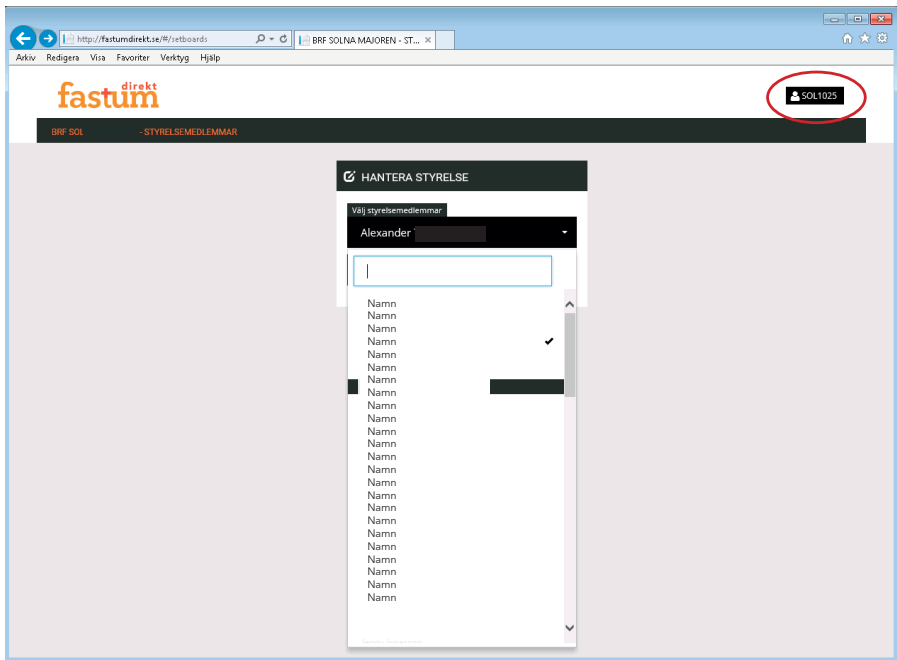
http://fastumdirekt.se/#/setboards

BRF SOLNA MAJOREN - ST...

Arkiv Redigera Visa Favoriter Verktyg Hjälp

fastum direkt

SOL1025

BRF SOL - STYRELSEMEDLEMMAR

HANTERA STYRELSE

Välj styrelsemedlemmar

Alexander

Namn
Namn
Namn
Namn
Namn
Namn
Namn
Namn
Namn
Namn
Namn
Namn
Namn
Namn
Namn
Namn
Namn
Namn
Namn
Namn
Namn
Namn
Namn
Namn